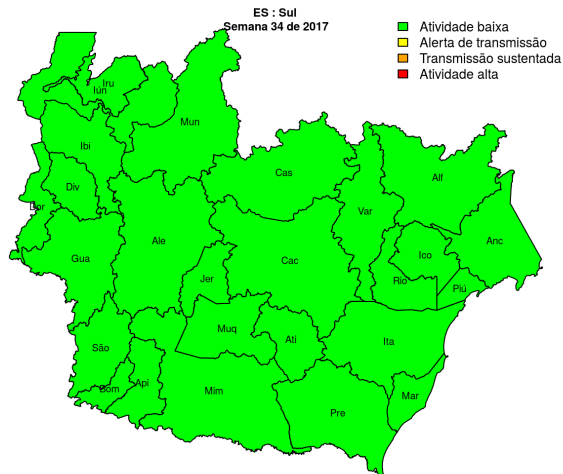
ES : Sul
Semana 34 de 2017

Atividade baixa
Alerta de transmissão
Transmissão sustentada
Atividade alta

Iru
Iun
Mun
Ibi
Div
Bor
Cas
Alf
Var
Gua
Ale
Anc
Ico
Cac
Jer
Rio
Piú
Muq
Atí
Ita
São
Api
Bom
Mim
Mar
Pre